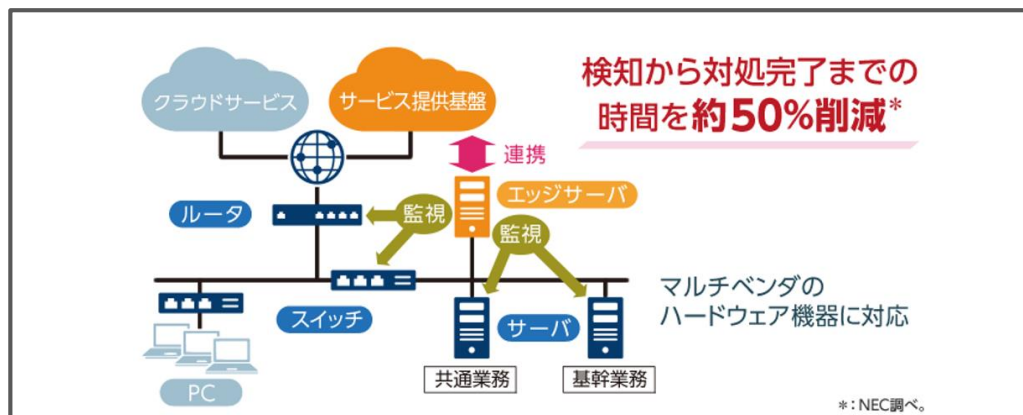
クラウドサービス

サービス提供基盤

検知から対処完了までの時間を約50%削減*

連携

エッジサーバ

ルータ

監視

監視

マルチベンダのハードウェア機器に対応

スイッチ

サーバ

PC

共通業務

基幹業務

*：NEC調べ。